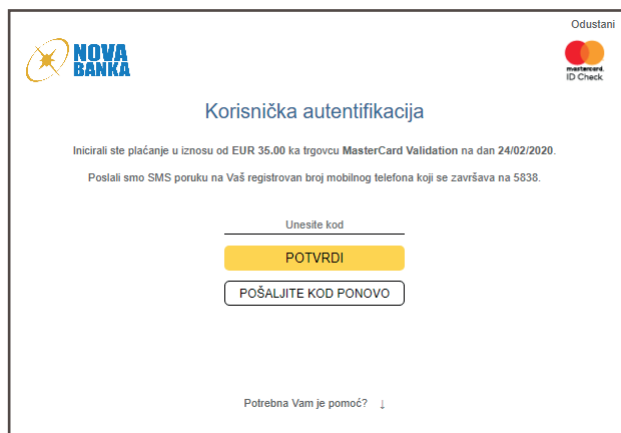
Odustani

NOVA BANKA

mastercard. ID Check

Korisnička autentifikacija

Inicirali ste plaćanje u iznosu od EUR 35.00 ka trgovcu MasterCard Validation na dan 24/02/2020.

Poslali smo SMS poruku na Vaš registrovan broj mobilnog telefona koji se završava na 5838.

Unesite kod

POTVRDI

POŠALJITE KOD PONOVO

Potrebna Vam je pomoć? ↓